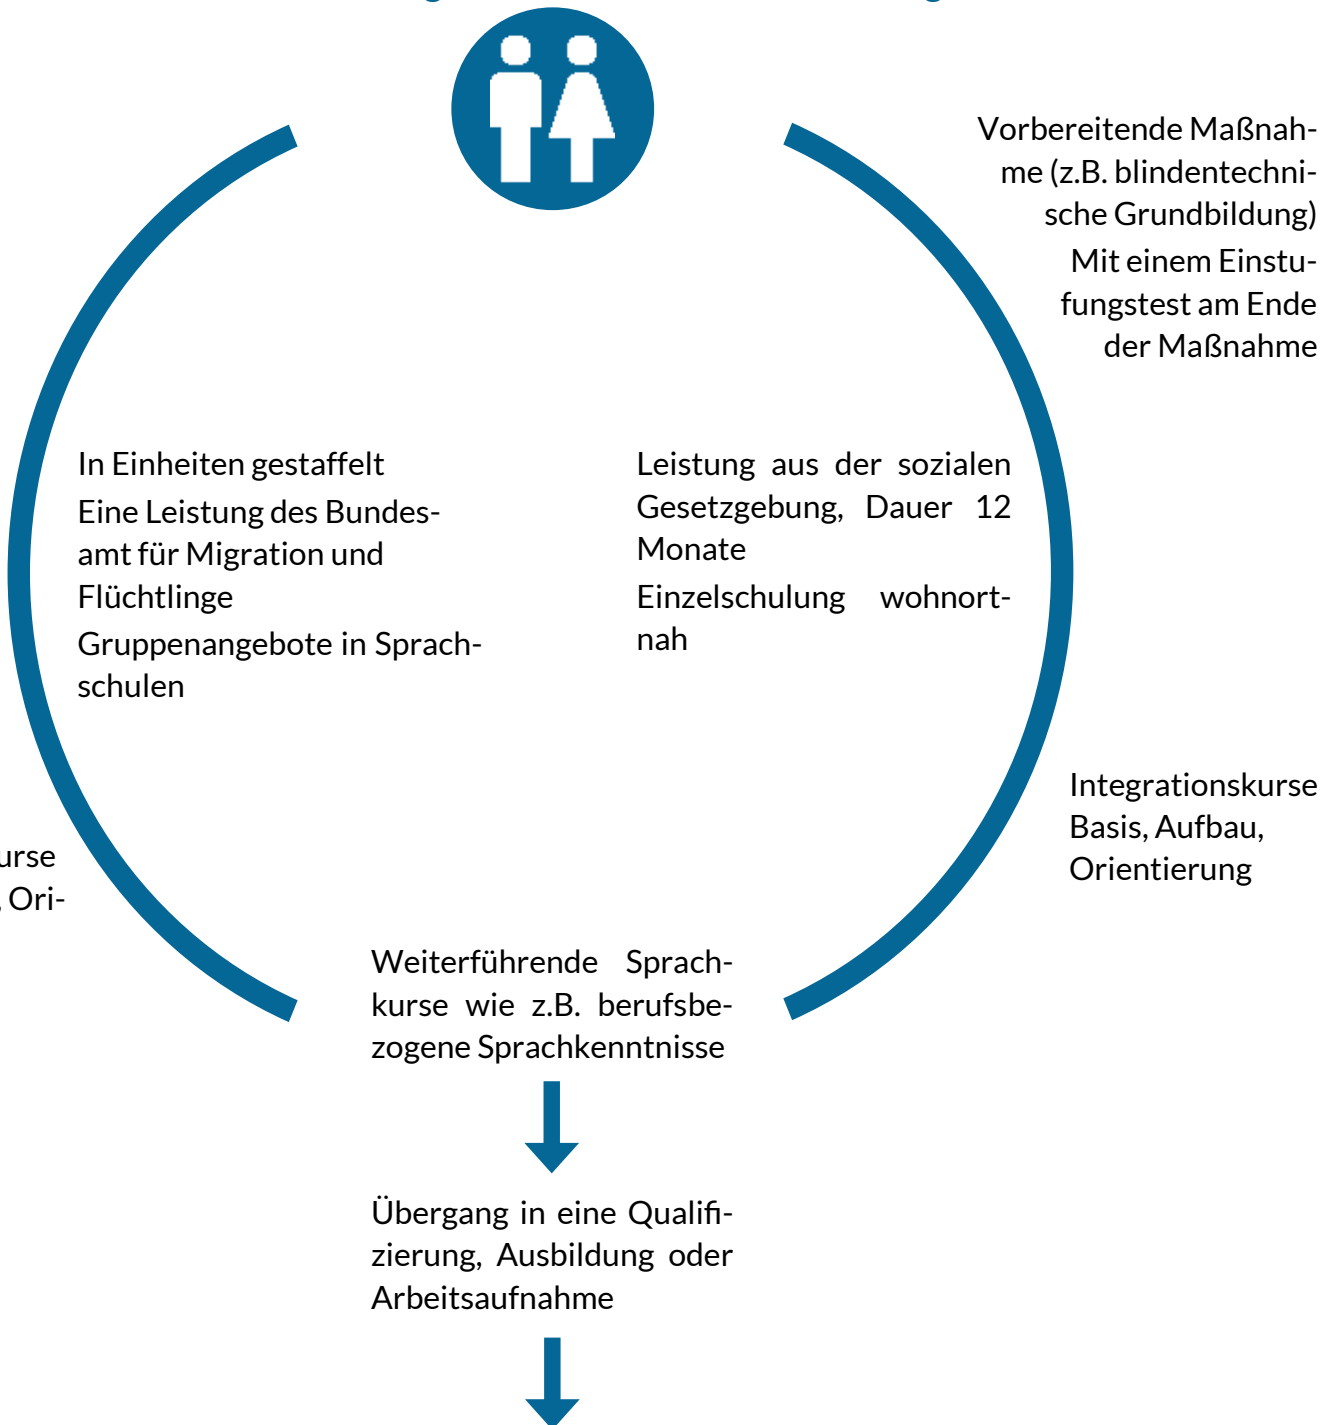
Vorbereitende Maßnahme (z.B. blindentechnische Grundbildung)

Mit einem Einstufungstest am Ende der Maßnahme

In Einheiten gestaffelt

Eine Leistung des Bundesamt für Migration und Flüchtlinge

Gruppenangebote in Sprachschulen

Leistung aus der sozialen Gesetzgebung, Dauer 12 Monate

Einzelschulung wohnortnah

Integrationskurse Basis, Aufbau, Orientierung

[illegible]urse
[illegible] Ori-

Weiterführende Sprachkurse wie z.B. berufsbezogene Sprachkenntnisse

Übergang in eine Qualifizierung, Ausbildung oder Arbeitsaufnahme